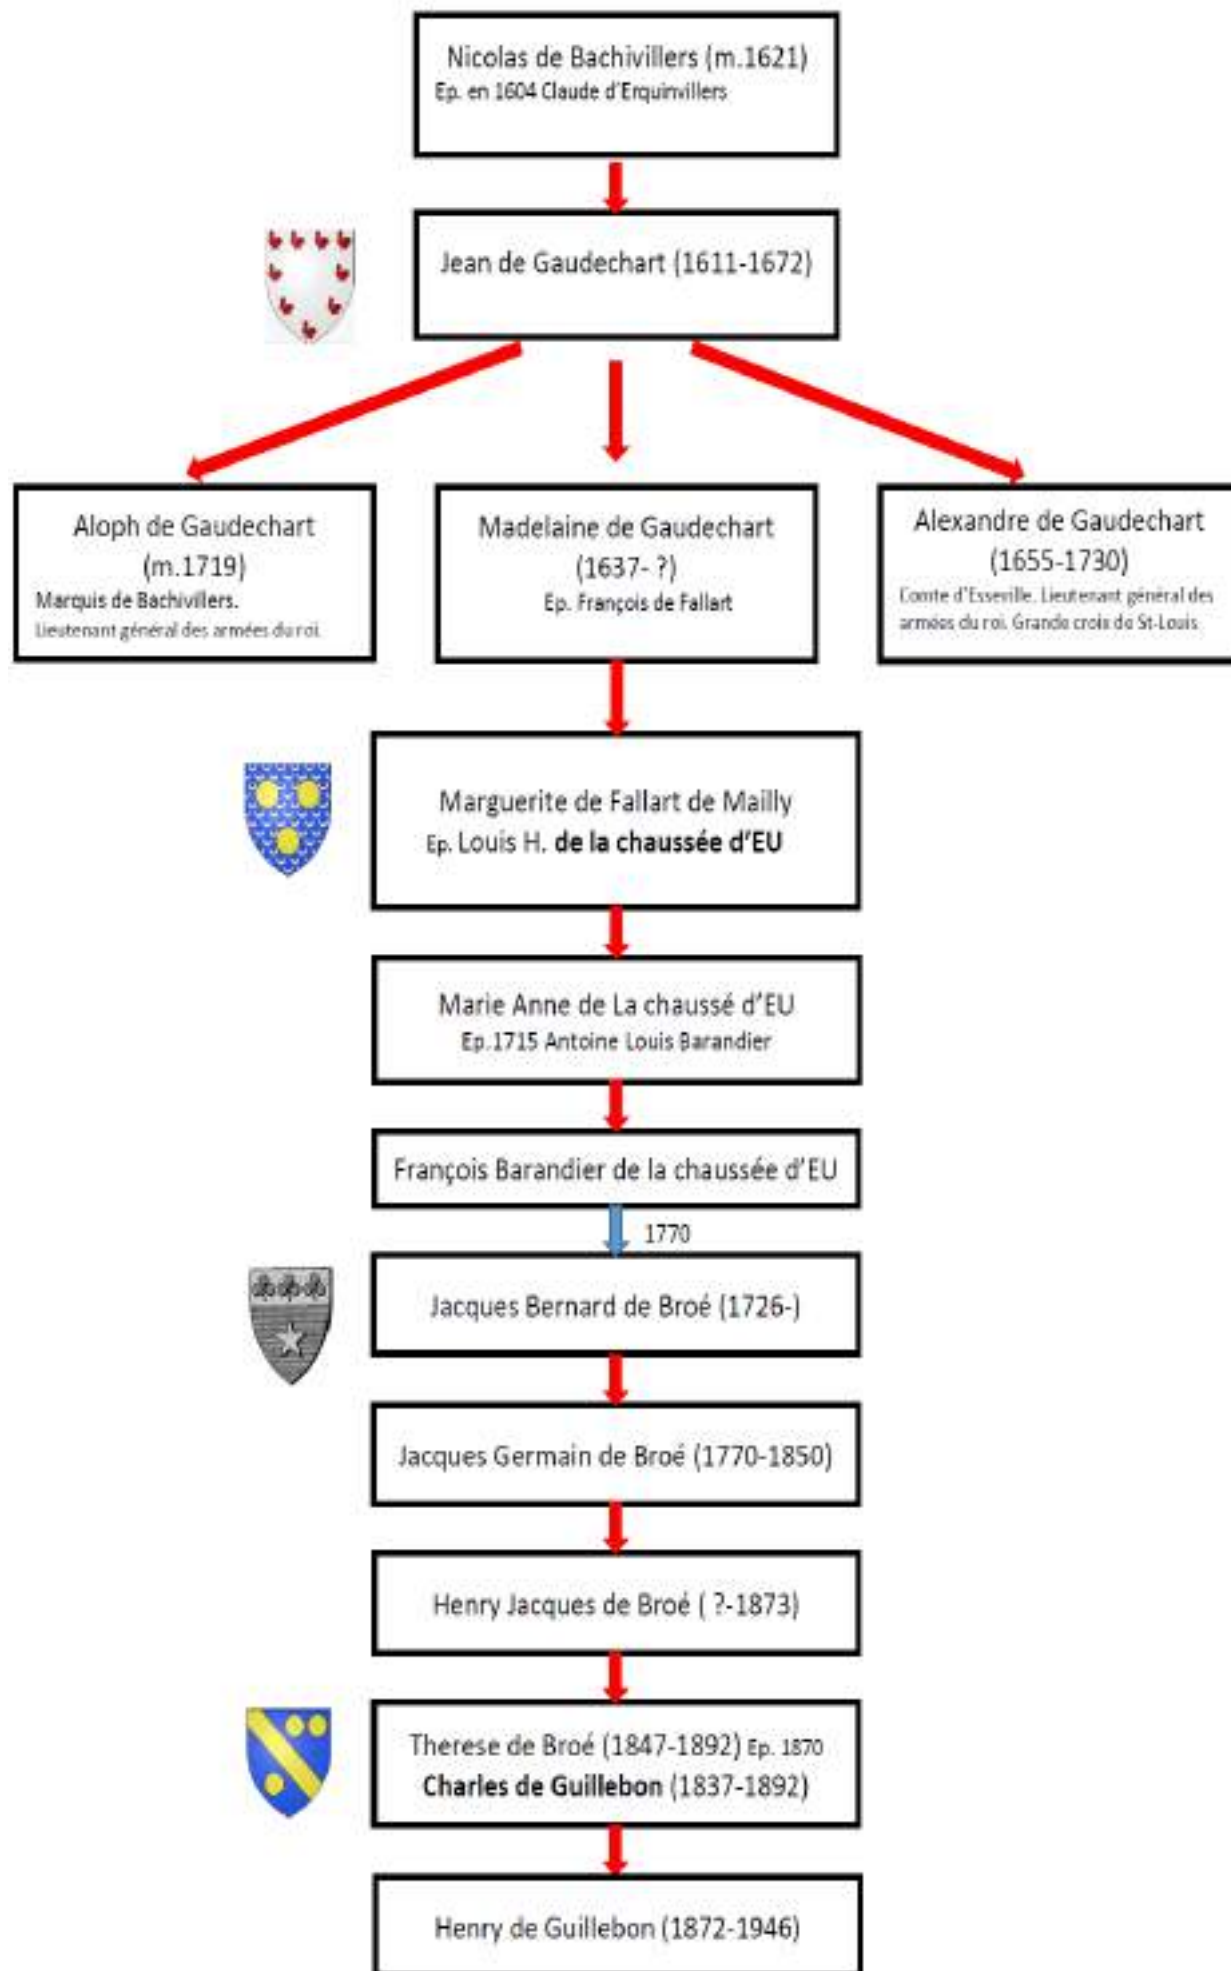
Nicolas de Bachivillers (m.1621)
Ep. en 1604 Claude d'Erquinvillers

Jean de Gaudechart (1611-1672)

Aloph de Gaudechart (m.1719)
Marquis de Bachivillers.
Lieutenant général des armées du roi.

Madelaine de Gaudechart (1637- ?)
Ep. François de Fallart

Alexandre de Gaudechart (1655-1730)
Comte d'Esseville. Lieutenant général des armées du roi. Grande croix de St-Louis

Marguerite de Fallart de Mailly
Ep. Louis H. **de la chaussée d'EU**

Marie Anne de La chaussé d'EU
Ep.1715 Antoine Louis Barandier

François Barandier de la chaussée d'EU

1770

Jacques Bernard de Broé (1726-)

Jacques Germain de Broé (1770-1850)

Henry Jacques de Broé ( ?-1873)

Therese de Broé (1847-1892) Ep. 1870
**Charles de Guillebon** (1837-1892)

Henry de Guillebon (1872-1946)